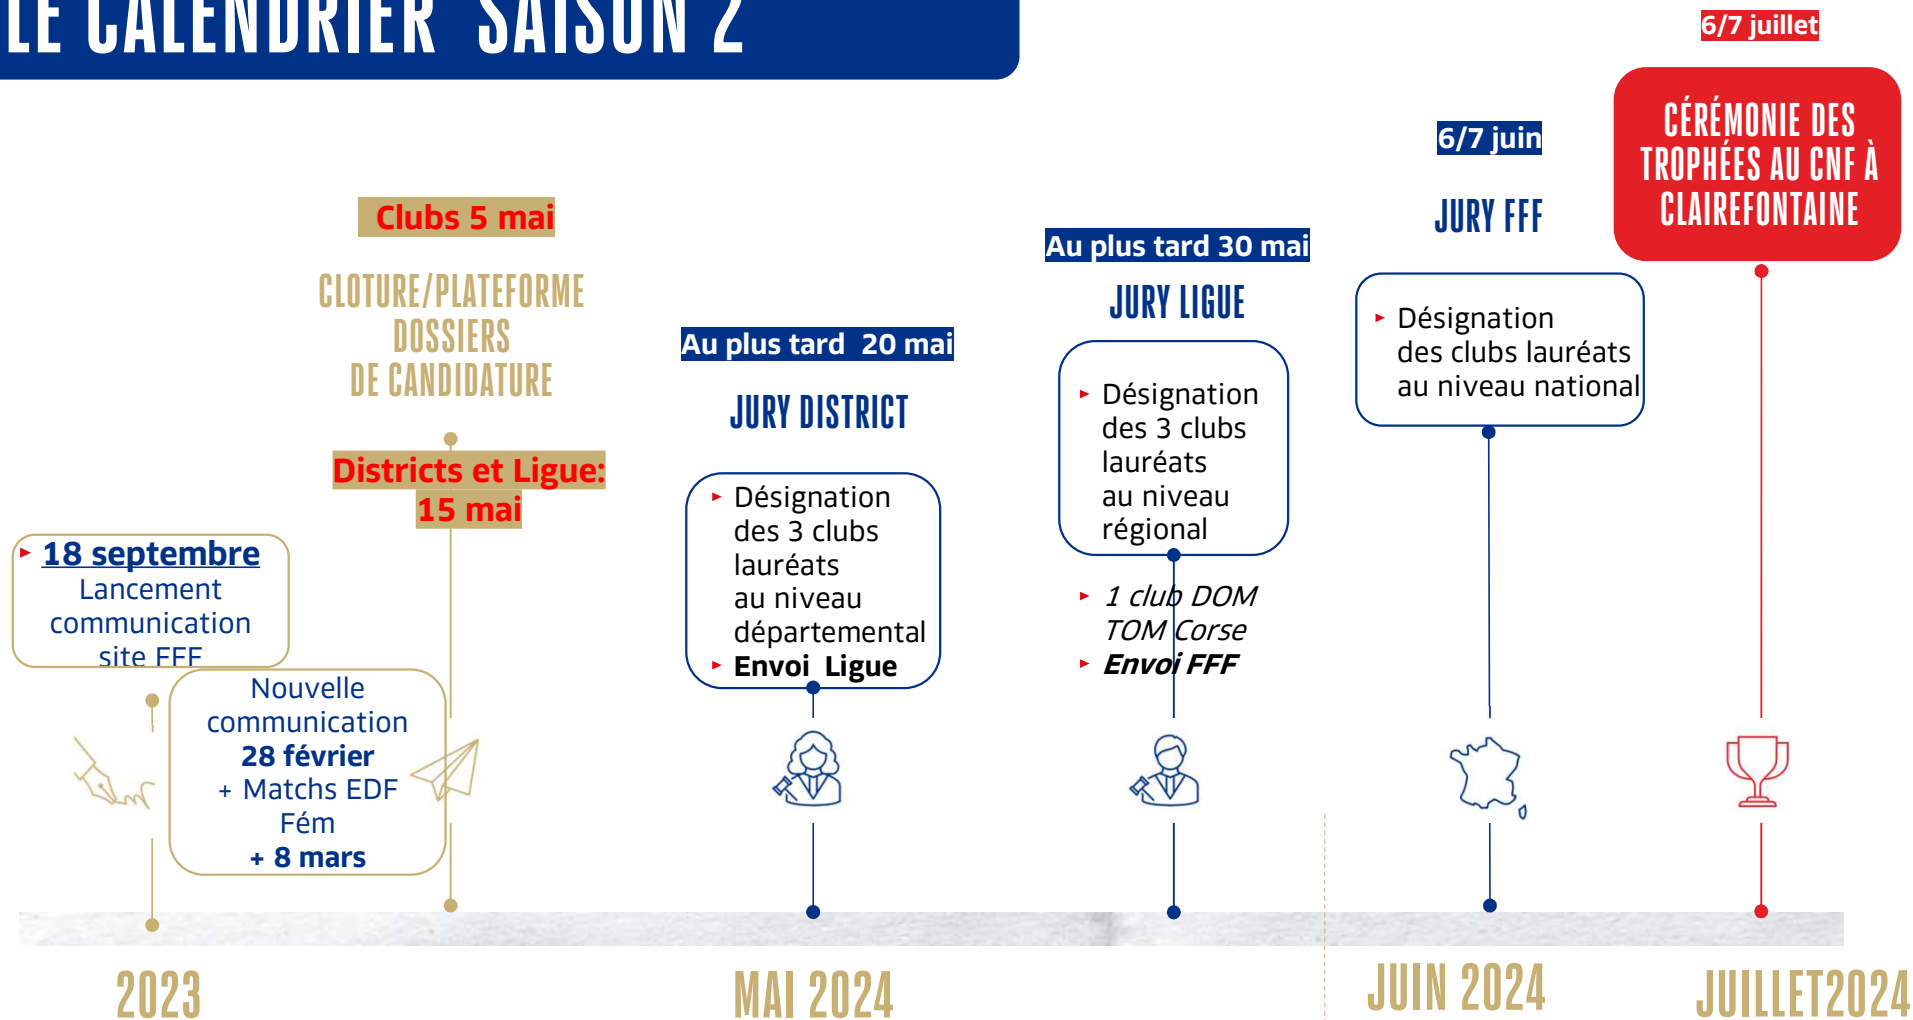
LE CALENDRIER SAISON 2

6/7 juillet

CÉRÉMONIE DES TROPHÉES AU CNF À CLAIREFONTAINE

6/7 juin

JURY FFF

Désignation des clubs lauréats au niveau national

Clubs 5 mai

CLOTURE/PLATEFORME DOSSIERS DE CANDIDATURE

Districts et Ligue: 15 mai

Au plus tard 30 mai

JURY LIGUE

Désignation des 3 clubs lauréats au niveau régional

1 club DOM TOM Corse

Envoi FFF

Au plus tard 20 mai

JURY DISTRICT

Désignation des 3 clubs lauréats au niveau départemental

Envoi Ligue

18 septembre
Lancement communication site FFF

Nouvelle communication
28 février
+ Matchs EDF Fém
+ 8 mars

2023

MAI 2024

JUIN 2024

JUILLET2024